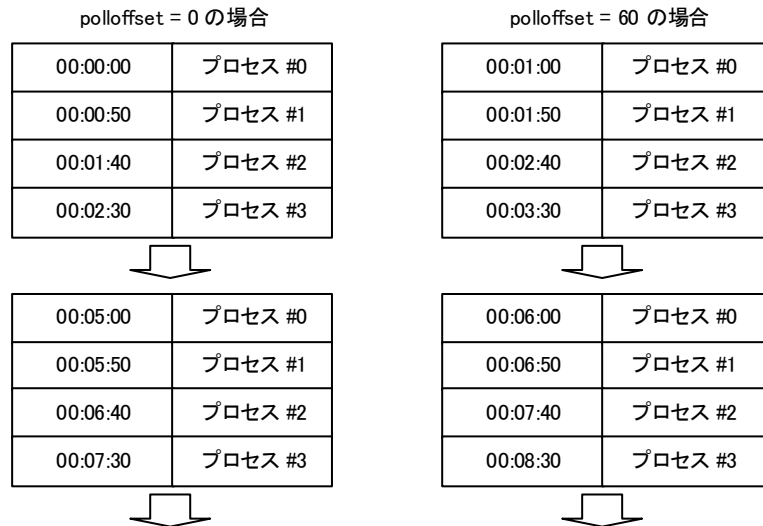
polloffset = 0 の場合

| 00:00:00 | プロセス #0 |
|---|---|
| 00:00:50 | プロセス #1 |
| 00:01:40 | プロセス #2 |
| 00:02:30 | プロセス #3 |

| 00:05:00 | プロセス #0 |
|---|---|
| 00:05:50 | プロセス #1 |
| 00:06:40 | プロセス #2 |
| 00:07:30 | プロセス #3 |

polloffset = 60 の場合

| 00:01:00 | プロセス #0 |
|---|---|
| 00:01:50 | プロセス #1 |
| 00:02:40 | プロセス #2 |
| 00:03:30 | プロセス #3 |

| 00:06:00 | プロセス #0 |
|---|---|
| 00:06:50 | プロセス #1 |
| 00:07:40 | プロセス #2 |
| 00:08:30 | プロセス #3 |